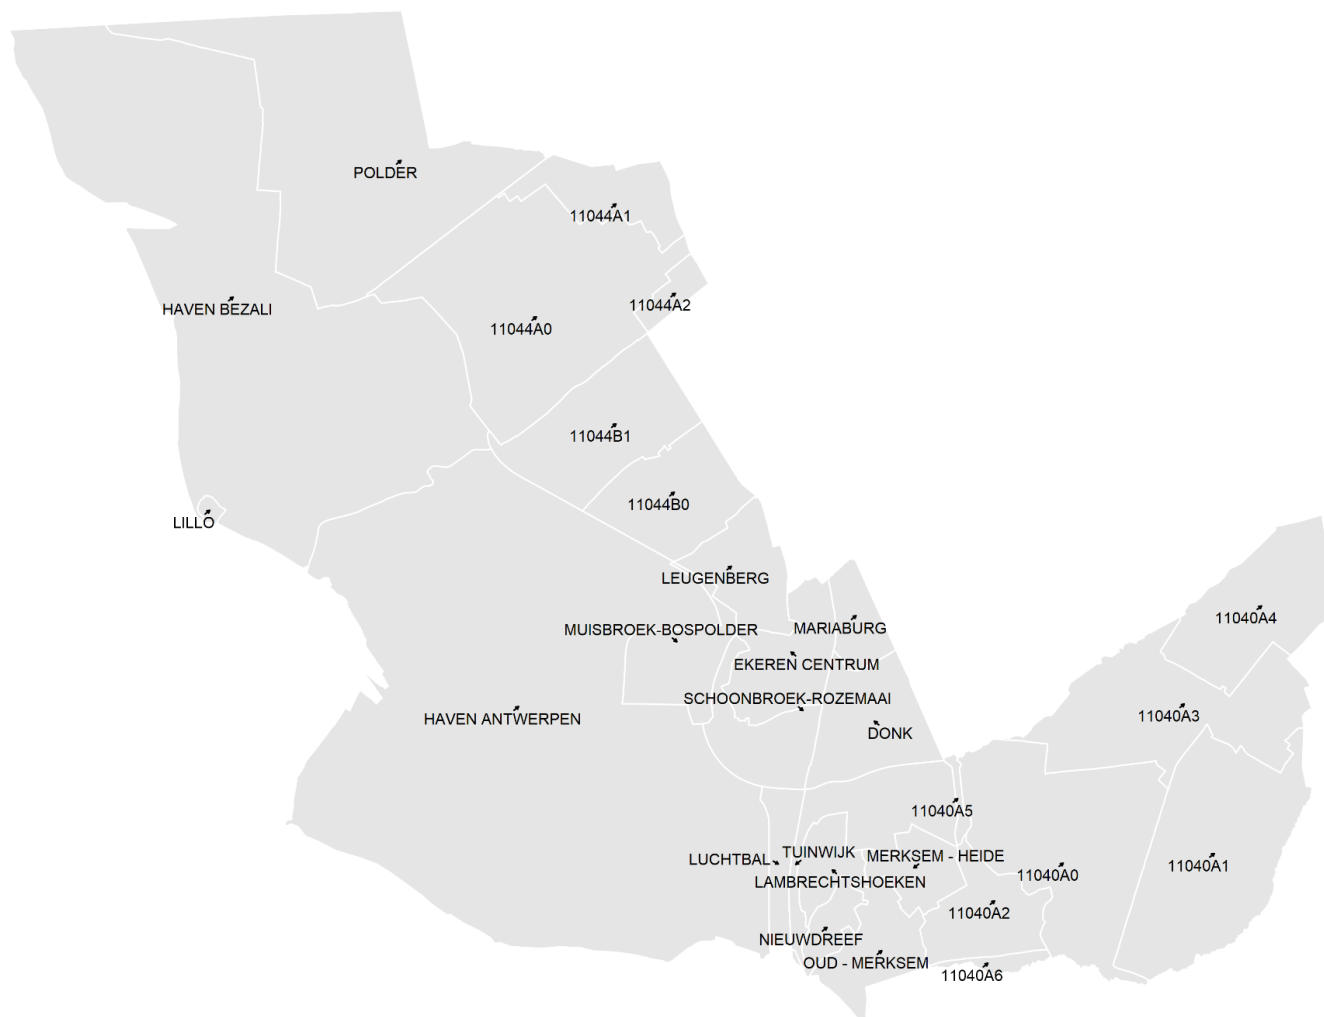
POLDER

11044A1

HAVEN BEZALI

11044A2

11044A0

11044B1

LILLO

11044B0

LEUGENBERG

MUISBROEK-BOSPOLDER

MARIABURG

EKEREN CENTRUM

SCHOONBROEK-ROZEMAAI

HAVEN ANTWERPEN

DONK

11040A4

11040A3

11040A5

LUCHTBAL

TUINWIJK

MERKSEM - HEIDE

LAMBRECHTSHOEKEN

11040A0

11040A1

11040A2

NIEUWDREEF

OUD - MERKSEM

11040A6